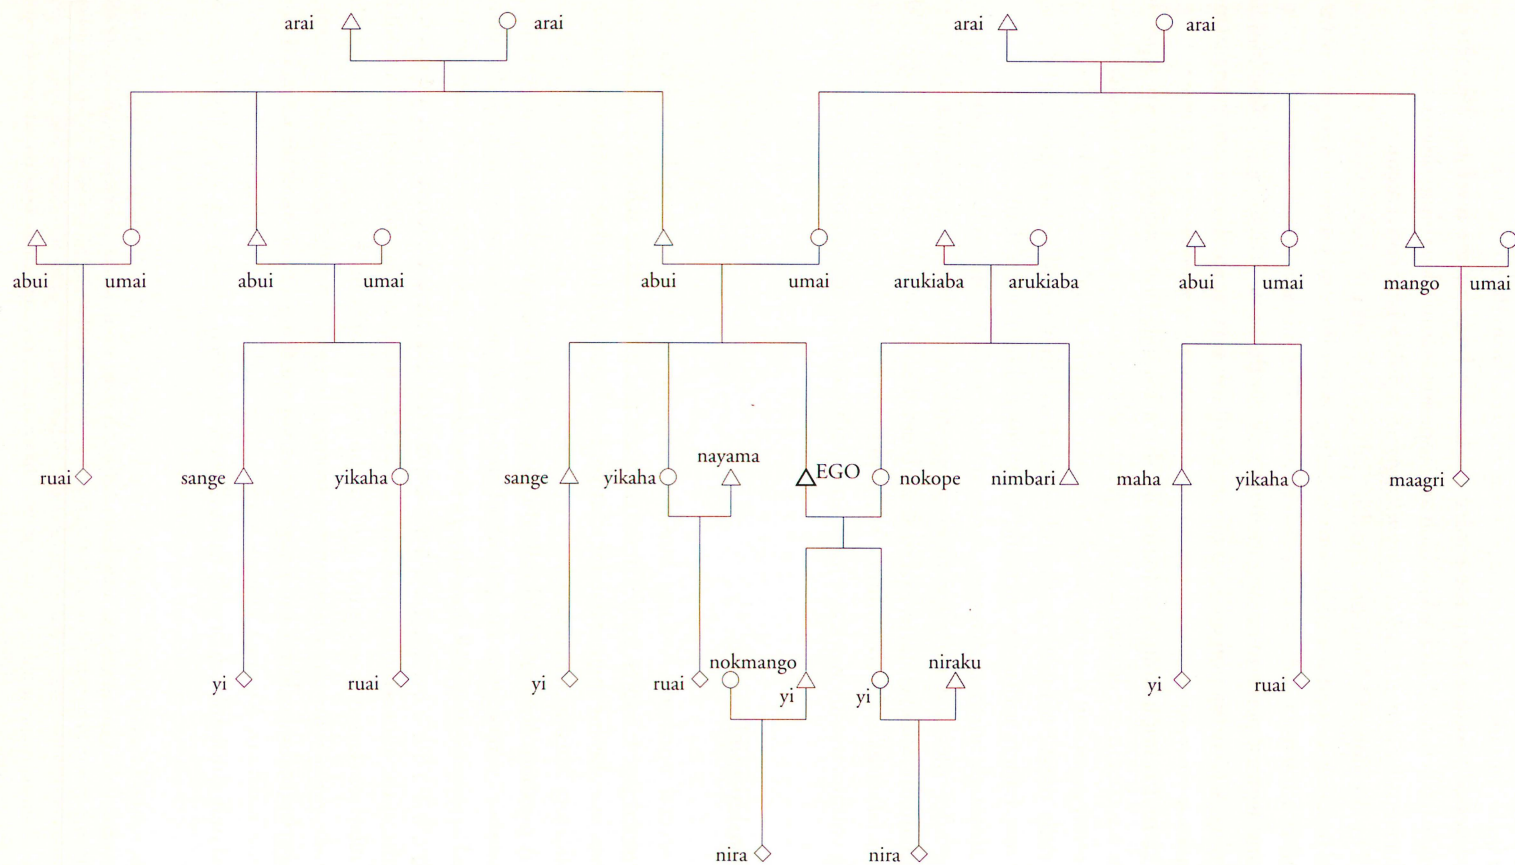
arai arai arai arai

abui umai abui umai abui umai arukiaba arukiaba abui umai mango umai

nayama

ruai sange yikaha sange yikaha EGO nokope nimbari maha yikaha maagri

nokmango niraku

yi ruai yi ruai yi yi yi ruai

nira nira